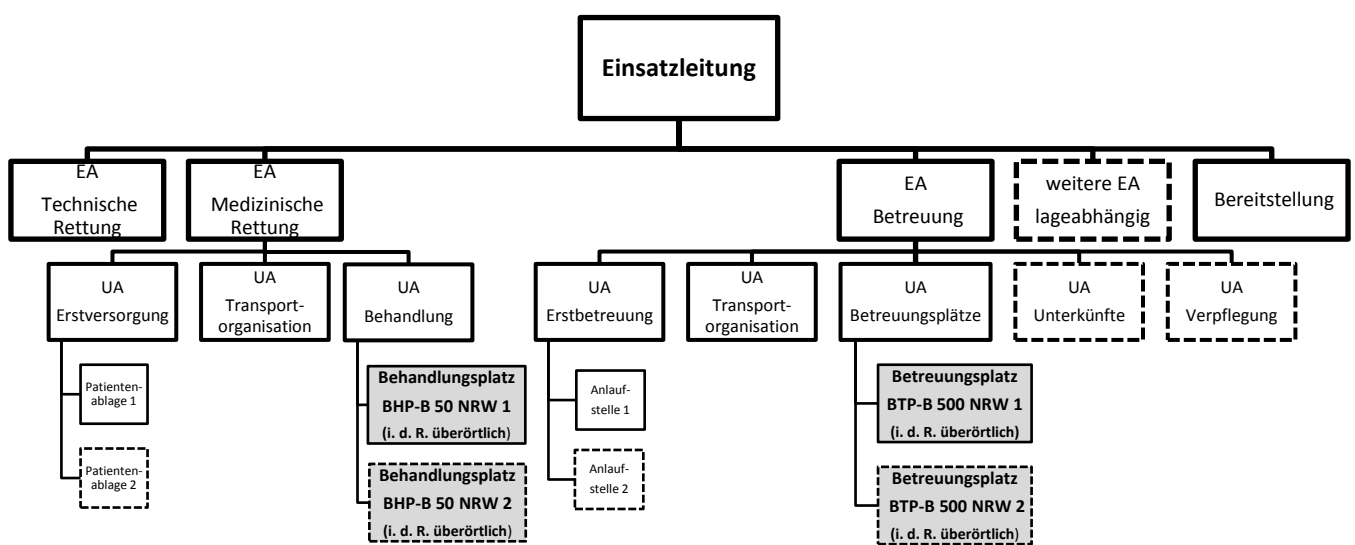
Einsatzleitung

EA
Technische Rettung

EA
Medizinische Rettung

EA
Betreuung

weitere EA lageabhängig

Bereitstellung

UA
Erstversorgung

UA
Transportorganisation

UA
Behandlung

UA
Erstbetreuung

UA
Transportorganisation

UA
Betreuungsplätze

UA
Unterkünfte

UA
Verpflegung

Patientenablage 1

Patientenablage 2

Behandlungsplatz
BHP-B 50 NRW 1
(i. d. R. überörtlich)

Behandlungsplatz
BHP-B 50 NRW 2
(i. d. R. überörtlich)

Anlaufstelle 1

Anlaufstelle 2

Betreuungsplatz
BTP-B 500 NRW 1
(i. d. R. überörtlich)

Betreuungsplatz
BTP-B 500 NRW 2
(i. d. R. überörtlich)